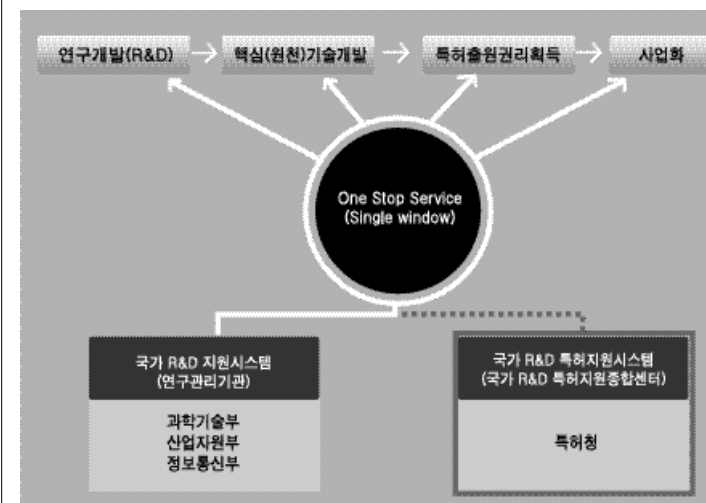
연구개발(R&D) → 핵심(원천)기술개발 → 특허출원권리획득 → 사업화

One Stop Service
(Single window)

국가 R&D 지원시스템
(연구관리기관)

과학기술부
산업자원부
정보통신부

국가 R&D 특허지원시스템
(국가 R&D 특허지원종합센터)

특허청